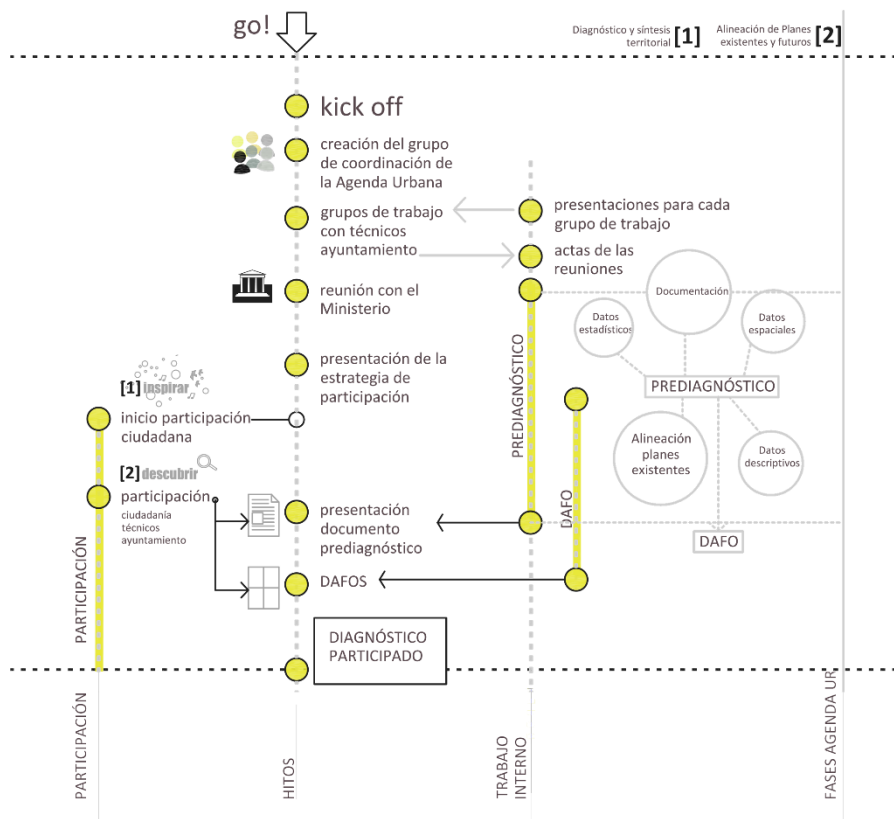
go!

Diagnóstico y síntesis territorial [1]

Alineación de Planes existentes y futuros [2]

kick off

creación del grupo de coordinación de la Agenda Urbana

grupos de trabajo con técnicos ayuntamiento

presentaciones para cada grupo de trabajo

actas de las reuniones

reunión con el Ministerio

Documentación

Datos estadísticos

Datos espaciales

presentación de la estrategia de participación

PREDIAGNÓSTICO

PREDIAGNÓSTICO

[1] inspirar

inicio participación ciudadana

Alineación planes existentes

Datos descriptivos

[2] descubrir

participación
ciudadanía
técnicos
ayuntamiento

DAFO

presentación documento prediagnóstico

DAFO

DAFOS

DIAGNÓSTICO PARTICIPADO

PARTICIPACIÓN

PARTICIPACIÓN

HITOS

TRABAJO INTERNO

FASES AGENDA UR